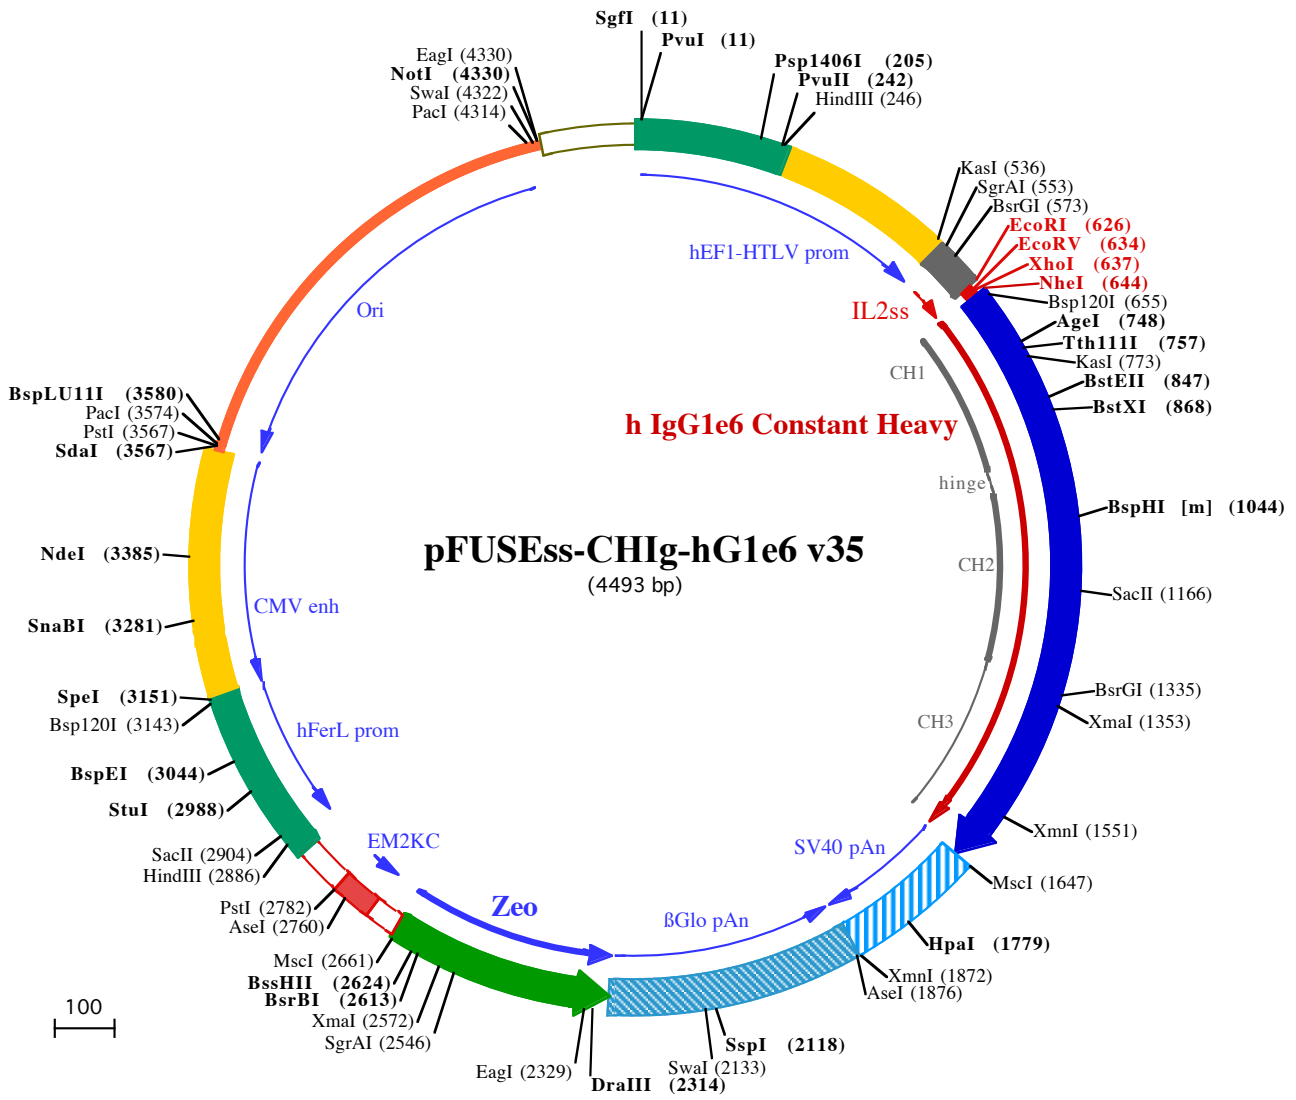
SgfI (11)
PvuI (11)
Psp1406I (205)
PvuII (242)
HindIII (246)
EagI (4330)
NotI (4330)
SwaI (4322)
PacI (4314)
KasI (536)
SgrAI (553)
BsrGI (573)
EcoRI (626)
EcoRV (634)
XhoI (637)
NheI (644)
Bsp120I (655)
AgeI (748)
Tth111I (757)
KasI (773)
BstEII (847)
BstXI (868)
hEF1-HTLV prom
IL2ss
Ori
CH1
h IgG1e6 Constant Heavy
BspLU11I (3580)
PacI (3574)
PstI (3567)
SdaI (3567)
hinge
BspHI [m] (1044)
NdeI (3385)
pFUSEss-CHIg-hG1e6 v35
(4493 bp)
CH2
SacII (1166)
SnaBI (3281)
CMV enh
SpeI (3151)
Bsp120I (3143)
BsrGI (1335)
XmaI (1353)
hFerL prom
CH3
BspEI (3044)
StuI (2988)
XmnI (1551)
EM2KC
SV40 pAn
SacII (2904)
HindIII (2886)
MscI (1647)
Zeo
PstI (2782)
AseI (2760)
ßGlo pAn
HpaI (1779)
MscI (2661)
BssHII (2624)
BsrBI (2613)
XmnI (1872)
AseI (1876)
XmaI (2572)
SgrAI (2546)
100
SspI (2118)
SwaI (2133)
EagI (2329)
DraIII (2314)